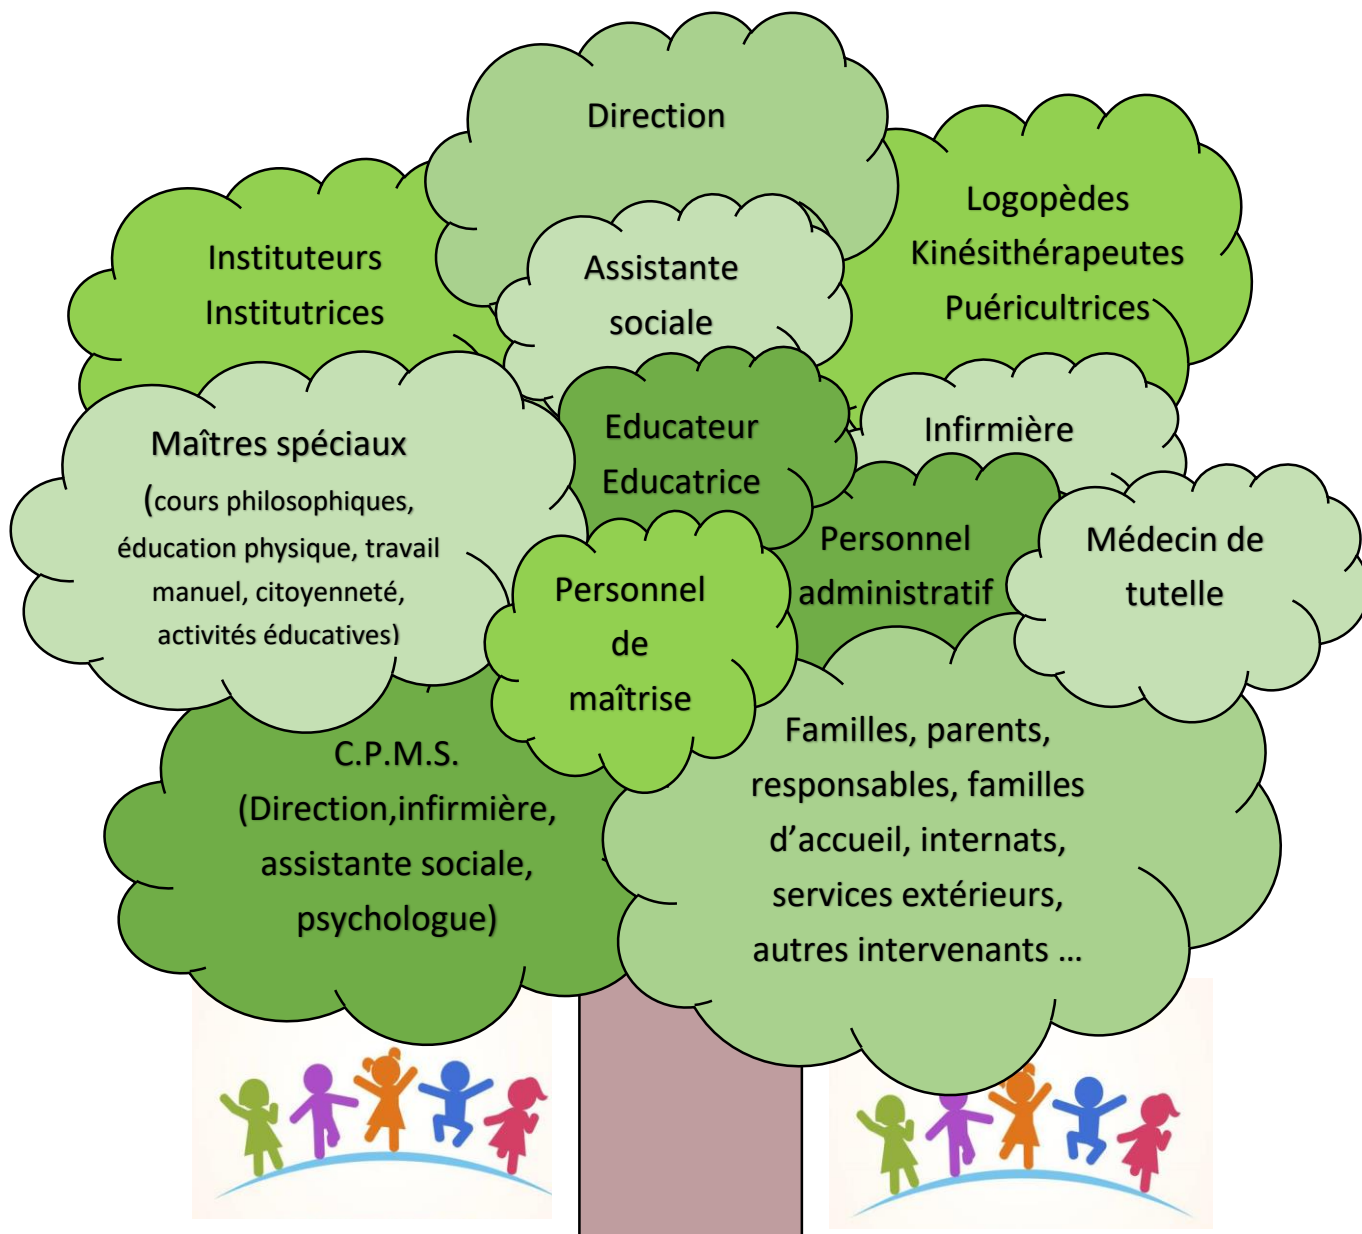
Direction

Instituteurs
Institutrices

Assistante sociale

Logopèdes
Kinésithérapeutes
Puéricultrices

Maîtres spéciaux
(cours philosophiques, éducation physique, travail manuel, citoyenneté, activités éducatives)

Educateur
Educatrice

Infirmière

Personnel administratif

Médecin de tutelle

Personnel de maîtrise

C.P.M.S.
(Direction,infirmière, assistante sociale, psychologue)

Familles, parents, responsables, familles d'accueil, internats, services extérieurs, autres intervenants …